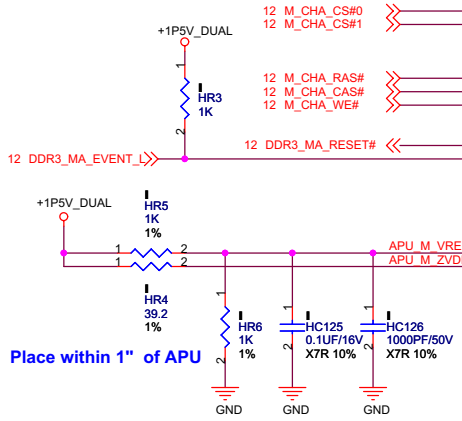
+1P5V_DUAL

1
HR3
1K
2

12 M_CHA_CS#0
12 M_CHA_CS#1

12 M_CHA_RAS#
12 M_CHA_CAS#
12 M_CHA_WE#

12 DDR3_MA_RESET#

12 DDR3_MA_EVENT_L

+1P5V_DUAL

HR5
1K
1%

1 2
1 2

APU_M_VRE
APU_M_ZVD

HR4
39.2
1%

1
HR6
1K
1%
2

1
HC125
0.1UF/16V
X7R 10%
2

1
HC126
1000PF/50V
X7R 10%
2

Place within 1" of APU

GND
GND
GND